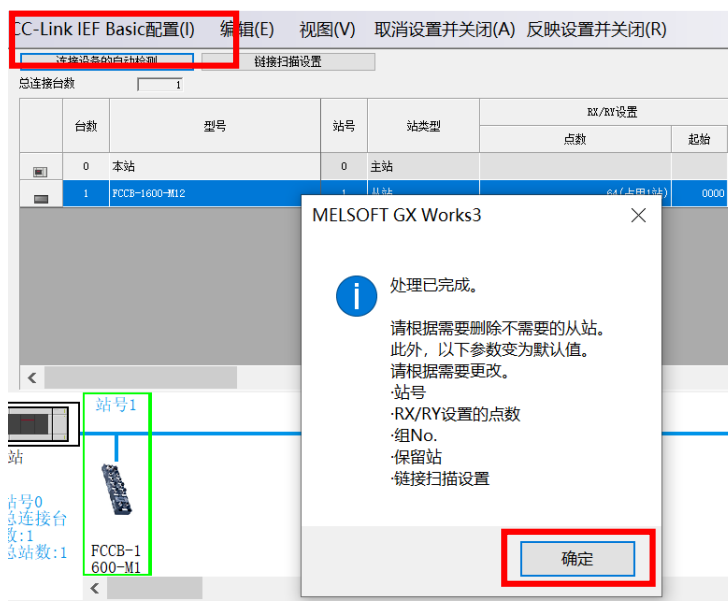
CC-Link IEF Basic配置(I)　编辑(E)　视图(V)　取消设置并关闭(A)　反映设置并关闭(R)

连接设备的自动检测　链接扫描设置

总连接台数　1

| | 台数 | 型号 | 站号 | 站类型 | RX/RY设置 点数 | 起始 |
|---|---|---|---|---|---|---|
| | 0 | 本站 | 0 | 主站 | | |
| | 1 | FCCB-1600-M12 | 1 | 从站 | 64(占用1站) | 0000 |

MELSOFT GX Works3

处理已完成。

请根据需要删除不需要的从站。
此外，以下参数变为默认值。
请根据需要更改。
·站号
·RX/RY设置的点数
·组No.
·保留站
·链接扫描设置

确定

站号1

站

站号0
总连接台数:1
总站数:1

FCCB-1600-M1